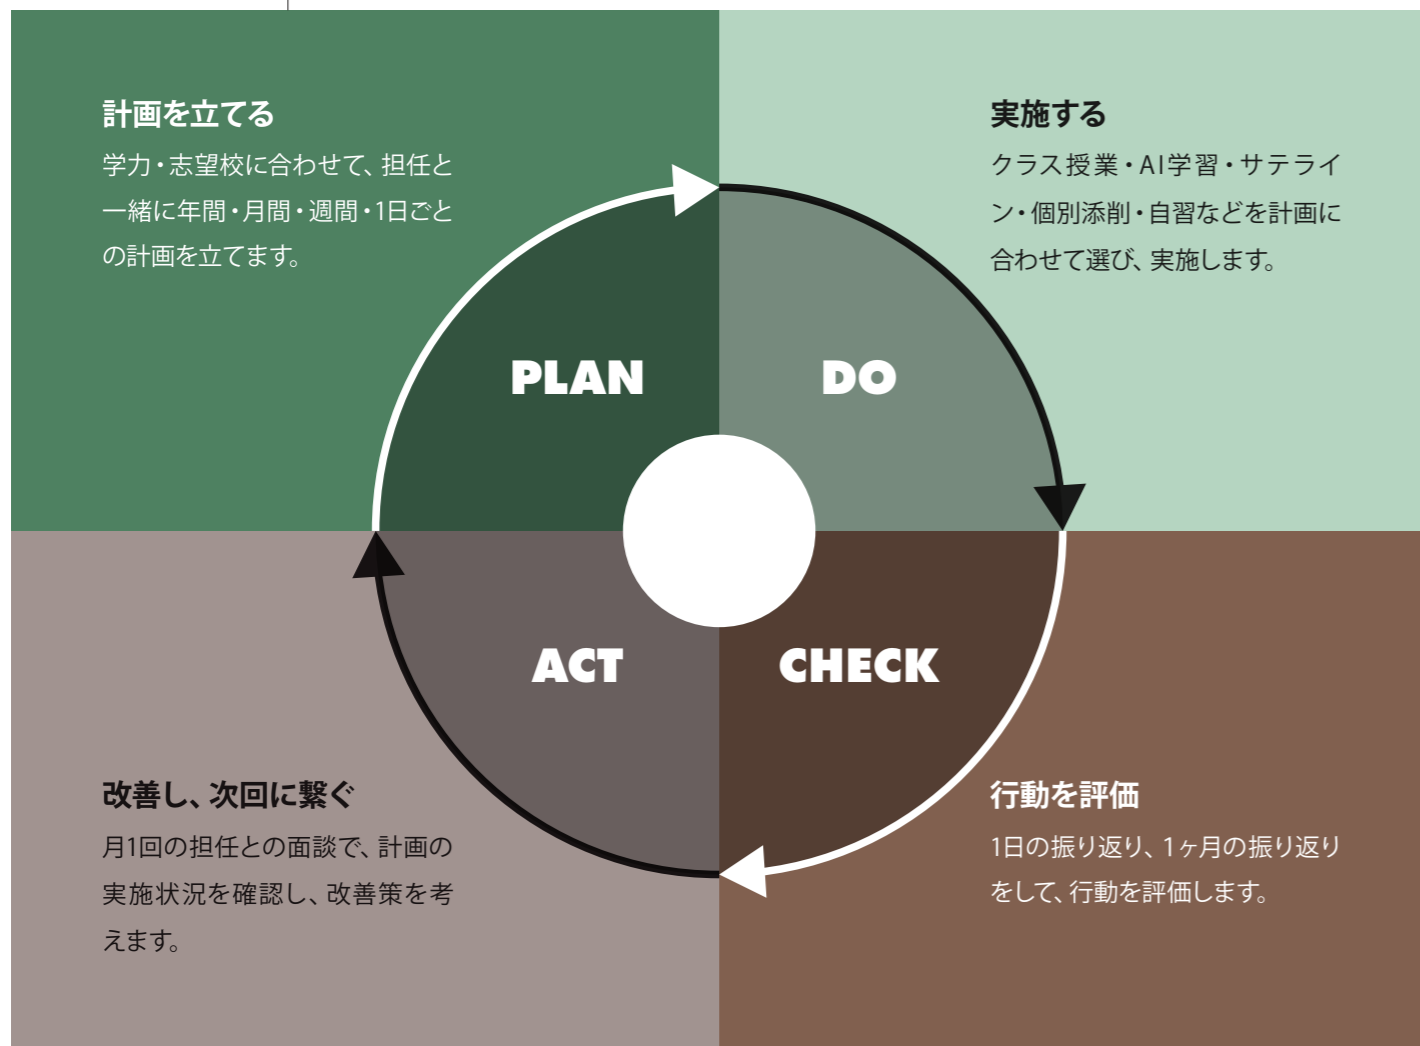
計画を立てる

学力・志望校に合わせて、担任と一緒に年間・月間・週間・1日ごとの計画を立てます。

実施する

クラス授業・AI学習・サテライン・個別添削・自習などを計画に合わせて選び、実施します。

PLAN

DO

ACT

CHECK

改善し、次回に繋ぐ

月1回の担任との面談で、計画の実施状況を確認し、改善策を考えます。

行動を評価

1日の振り返り、1ヶ月の振り返りをして、行動を評価します。